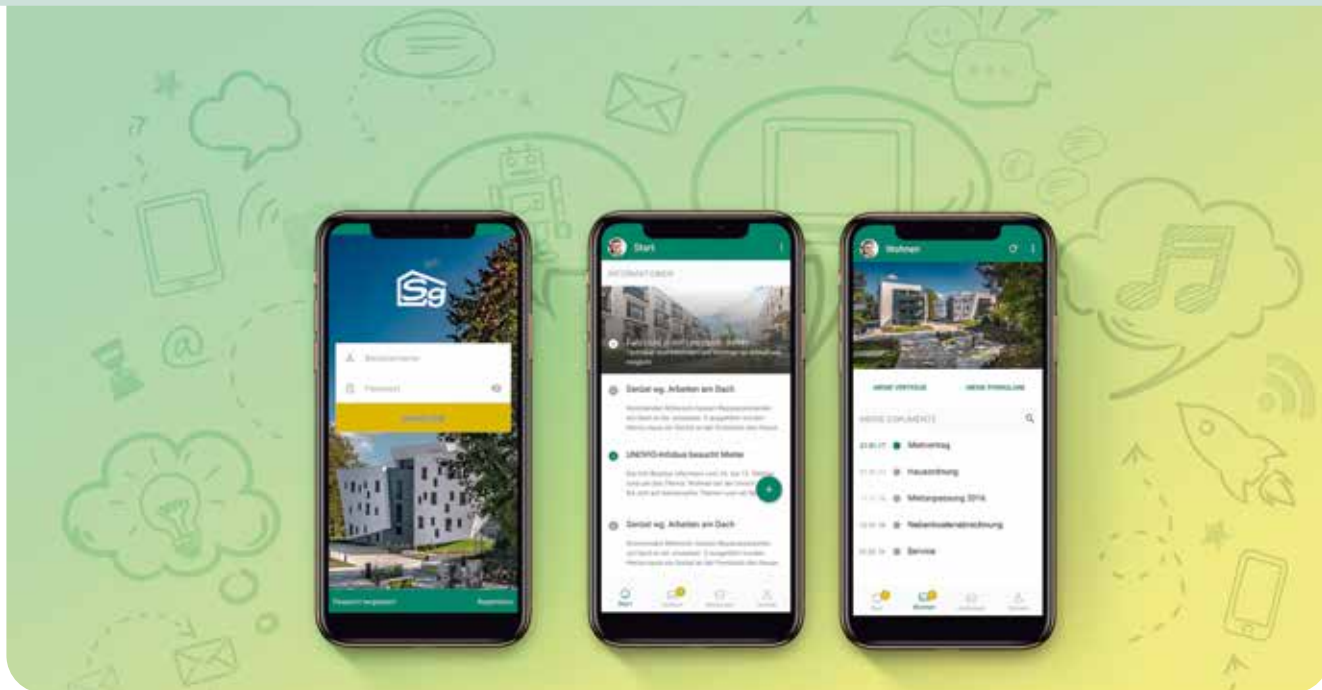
Sg

Benutzername

Passwort

ANMELDEN

Passwort vergessen?

Registrieren

Start

INFORMATIONEN

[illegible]

Gerüst wg. Arbeiten am Dach

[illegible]

UNDYO-Infobus besucht Mieter

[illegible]

Gerüst wg. Arbeiten am Dach

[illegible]

+

Start

Wohnen

MEINE VERTRÄGE

MEINE FORMULARE

MEINE DOKUMENTE

Mietvertrag

Hausordnung

Mietanpassung 2016

Nebenkostenabrechnung

Service